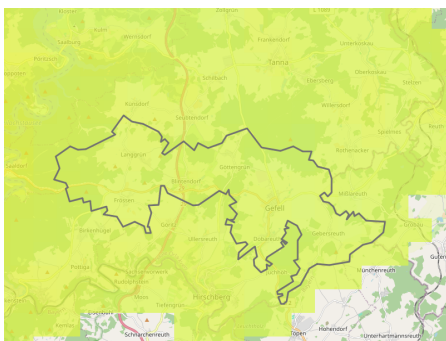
Zollgrün
Saalburg
Kulm
Wernsdorf
Frössen
Pöritzsch
Tanna
Seubtendorf
Schilbach
Unterkoskau
Ebersberg
Stelzen
Rothenacker
Gefell
Blintendorf
Göttengrün
Langgrün
Dobareuth
Gebersreuth
Mödlareuth
Hirschberg
Tiefengrün
Ullersreuth
Unterhartmannsreuth
Hohendorf
Töpen
Schnarchenreuth
Lichtenberg
Sparnberg
Untertiefengrün
Venzka
Unterkoskau
Mielesdorf
Seitengrund
Gutenfürst
Reuth
Ziegelhütte
Kemlas
Berg
Hof
Dürrenbach
Isaar
Triebes